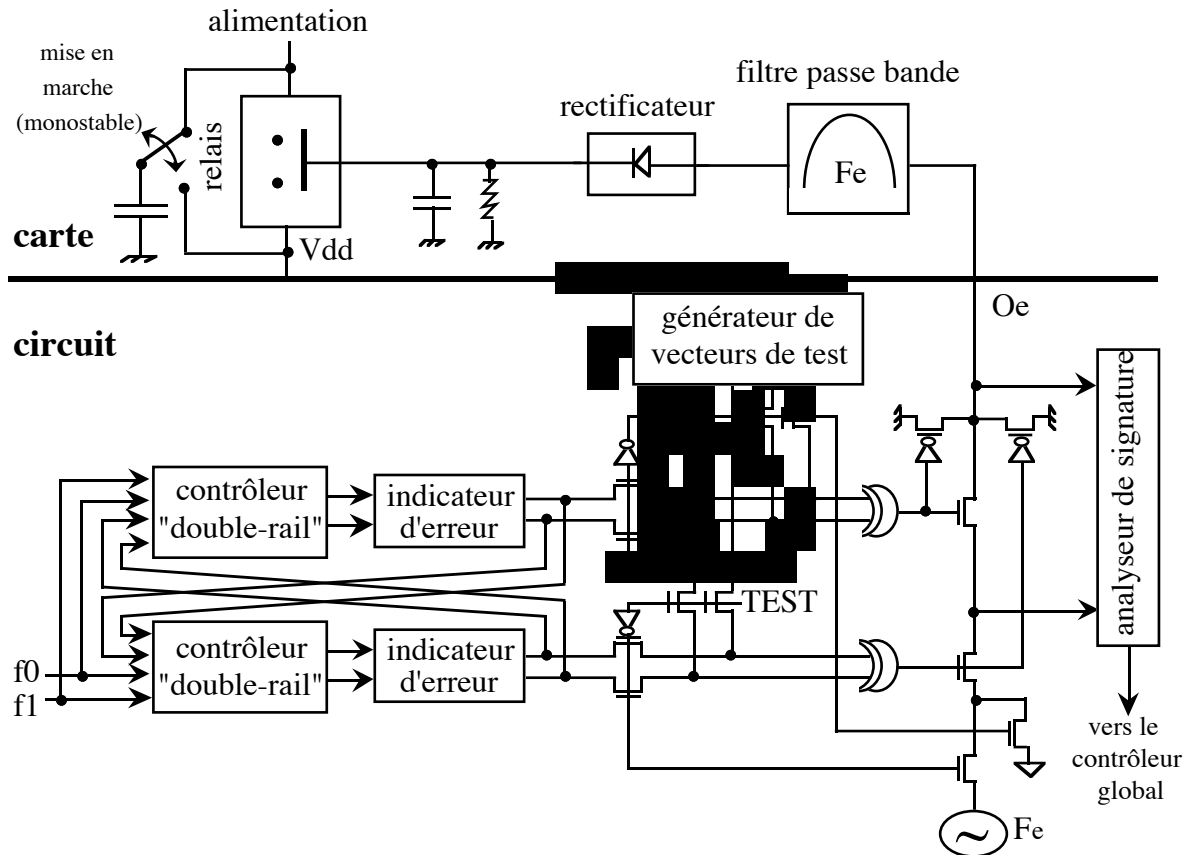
alimentation

mise en marche (monostable)

relais

rectificateur

filtre passe bande

Fe

carte

Vdd

Oe

circuit

générateur de vecteurs de test

analyseur de signature

contrôleur "double-rail"

indicateur d'erreur

TEST

contrôleur "double-rail"

indicateur d'erreur

f0

f1

vers le contrôleur global

Fe